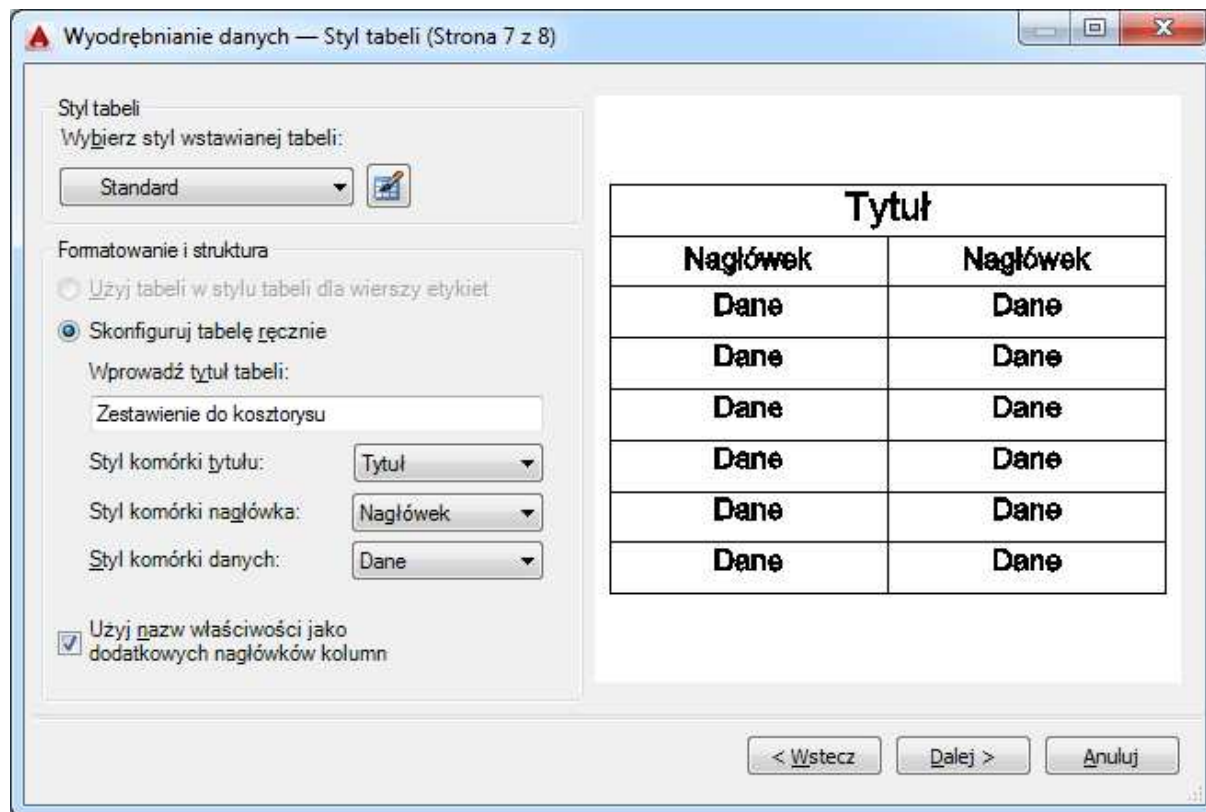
Wyodrębnianie danych — Styl tabeli (Strona 7 z 8)

Styl tabeli
Wybierz styl wstawianej tabeli:
Standard

Formatowanie i struktura
Użyj tabeli w stylu tabeli dla wierszy etykiet
Skonfiguruj tabelę ręcznie
Wprowadź tytuł tabeli:
Zestawienie do kosztorysu
Styl komórki tytułu: Tytuł
Styl komórki nagłówka: Nagłówek
Styl komórki danych: Dane

Użyj nazw właściwości jako dodatkowych nagłówków kolumn

| Tytuł | |
|---|---|
| Nagłówek | Nagłówek |
| Dane | Dane |
| Dane | Dane |
| Dane | Dane |
| Dane | Dane |
| Dane | Dane |
| Dane | Dane |

< Wstecz
Dalej >
Anuluj